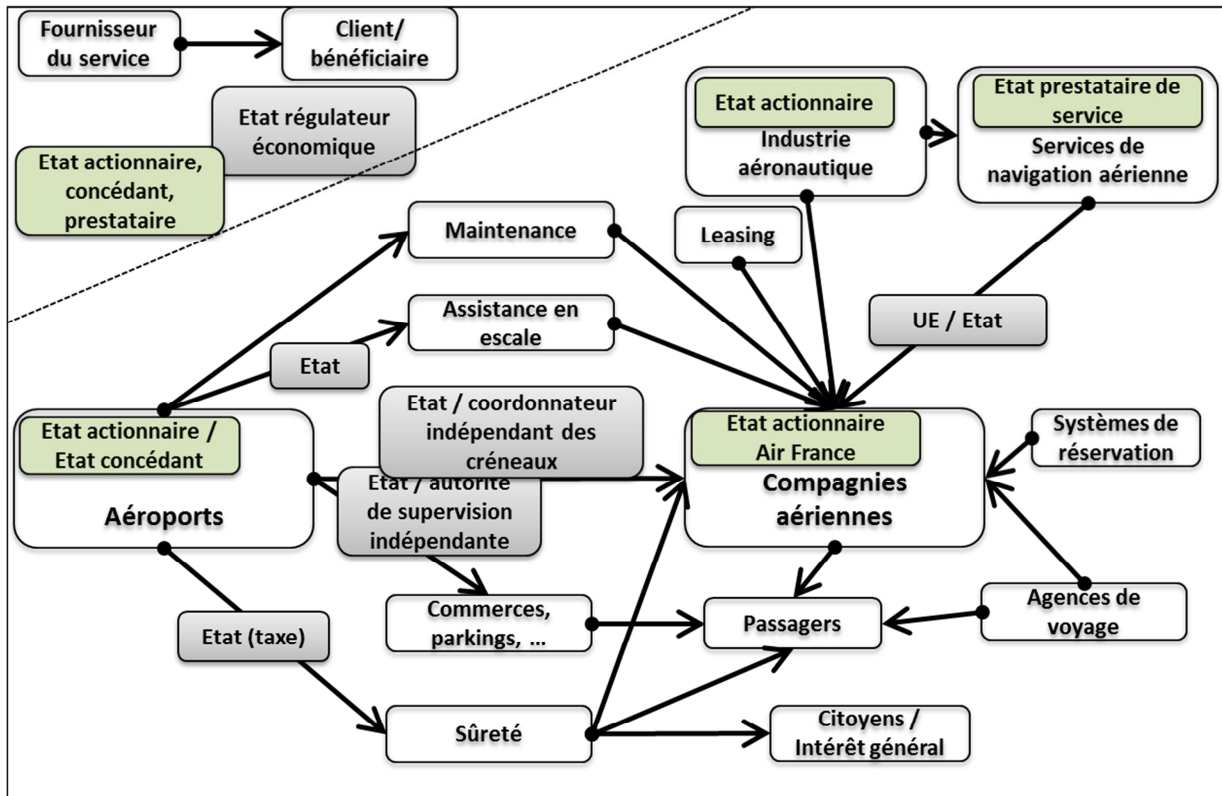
Fournisseur du service

Client/ bénéficiaire

Etat régulateur économique

Etat actionnaire, concédant, prestataire

Etat actionnaire

Industrie aéronautique

Etat prestataire de service

Services de navigation aérienne

Maintenance

Leasing

Assistance en escale

UE / Etat

Etat

Etat actionnaire / Etat concédant

Aéroports

Etat / coordonnateur indépendant des créneaux

Etat / autorité de supervision indépendante

Etat actionnaire Air France

Compagnies aériennes

Systèmes de réservation

Commerces, parkings, ...

Passagers

Agences de voyage

Etat (taxe)

Sûreté

Citoyens / Intérêt général